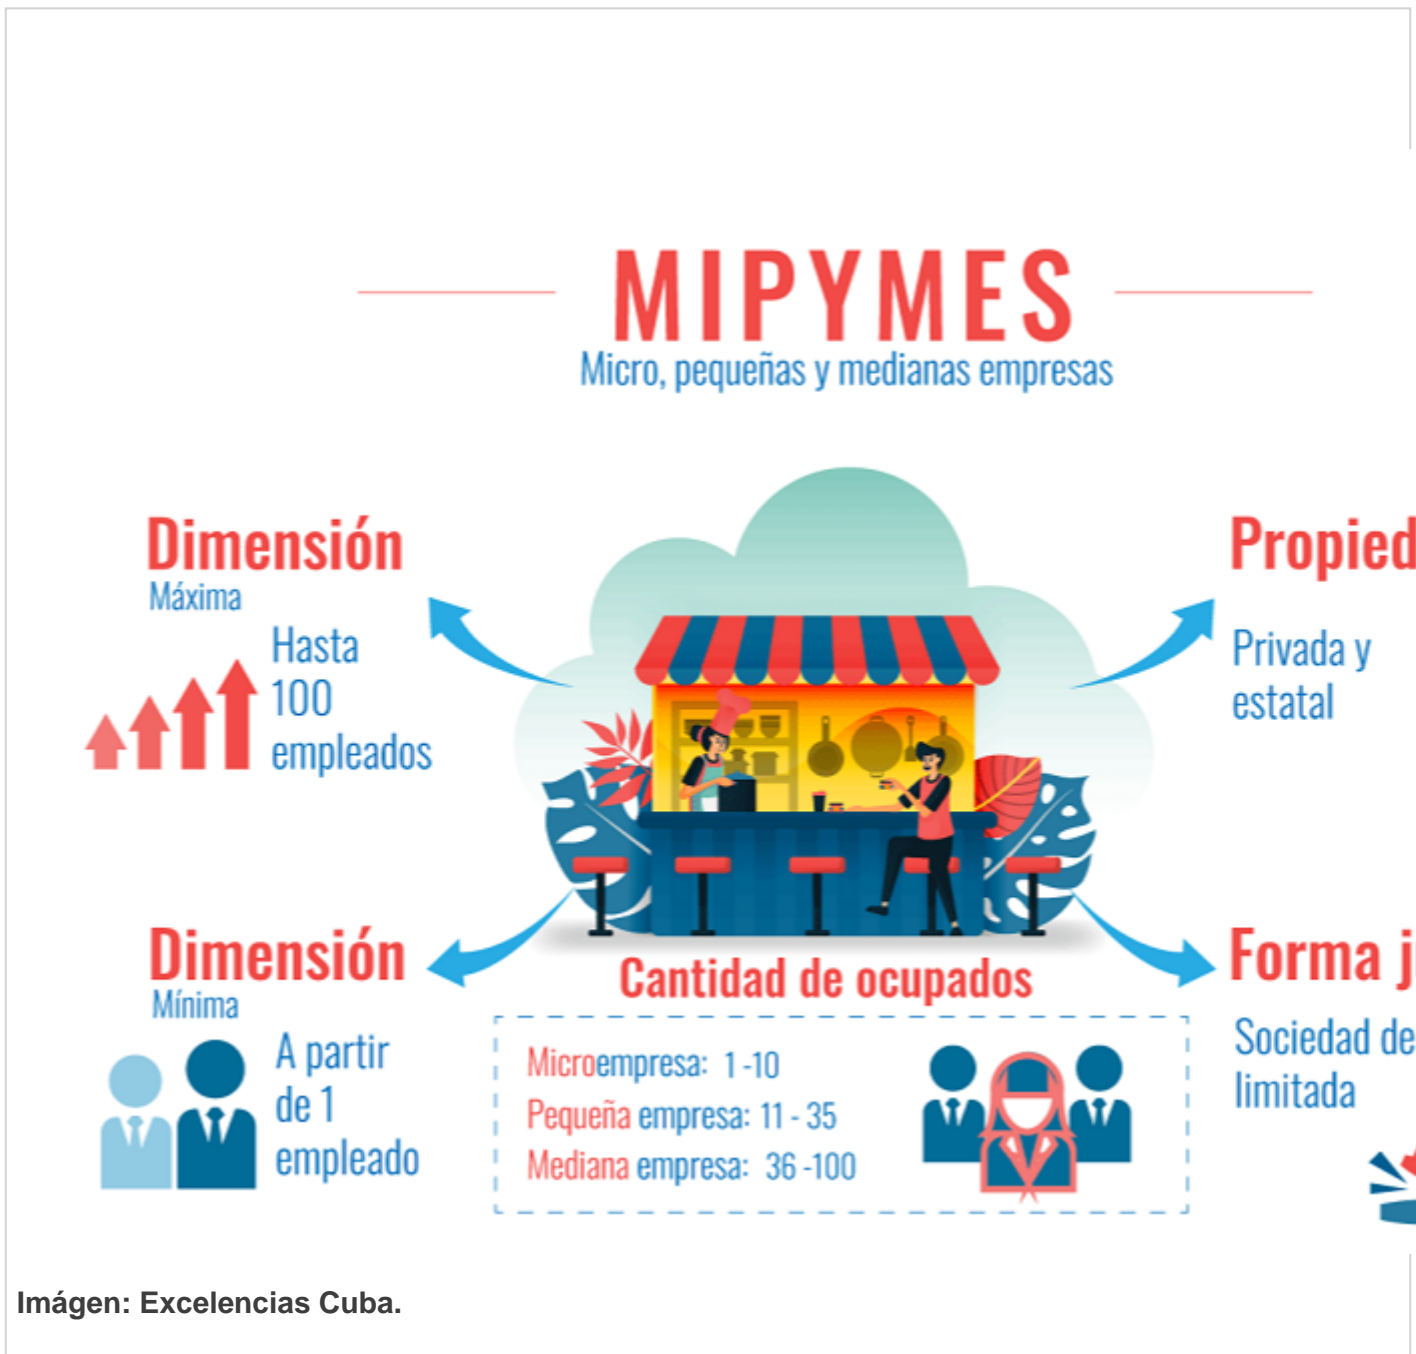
MIPYMES
Micro, pequeñas y medianas empresas

Dimensión
Máxima
Hasta 100 empleados

Propied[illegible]
Privada y estatal

Dimensión
Mínima
A partir de 1 empleado

Cantidad de ocupados
Microempresa: 1 -10
Pequeña empresa: 11 - 35
Mediana empresa: 36 -100

Forma j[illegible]
Sociedad de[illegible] limitada

Imágen: Excelencias Cuba.